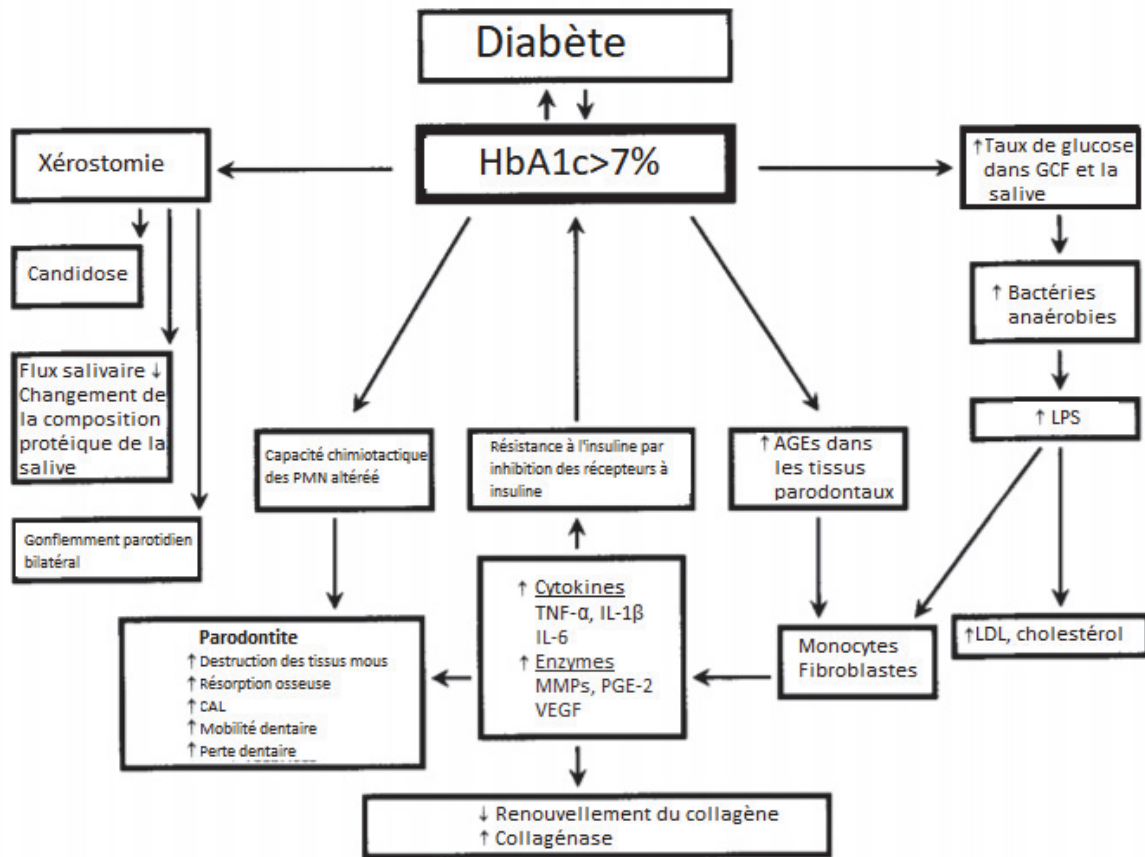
Diabète

HbA1c>7%

Xérostomie

Candidose

Flux salivaire ↓ Changement de la composition protéique de la salive

Gonflemment parotidien bilatéral

↑Taux de glucose dans GCF et la salive

↑ Bactéries anaérobies

↑ LPS

↑LDL, cholestérol

Capacité chimiotactique des PMN altéréé

Résistance à l'insuline par inhibition des récepteurs à insuline

↑ AGEs dans les tissus parodontaux

↑ Cytokines
TNF-α, IL-1β
IL-6
↑ Enzymes
MMPs, PGE-2
VEGF

Monocytes Fibroblastes

Parodontite
↑ Destruction des tissus mous
↑ Résorption osseuse
↑ CAL
↑ Mobilité dentaire
↑ Perte dentaire

↓ Renouvellement du collagène
↑ Collagénase